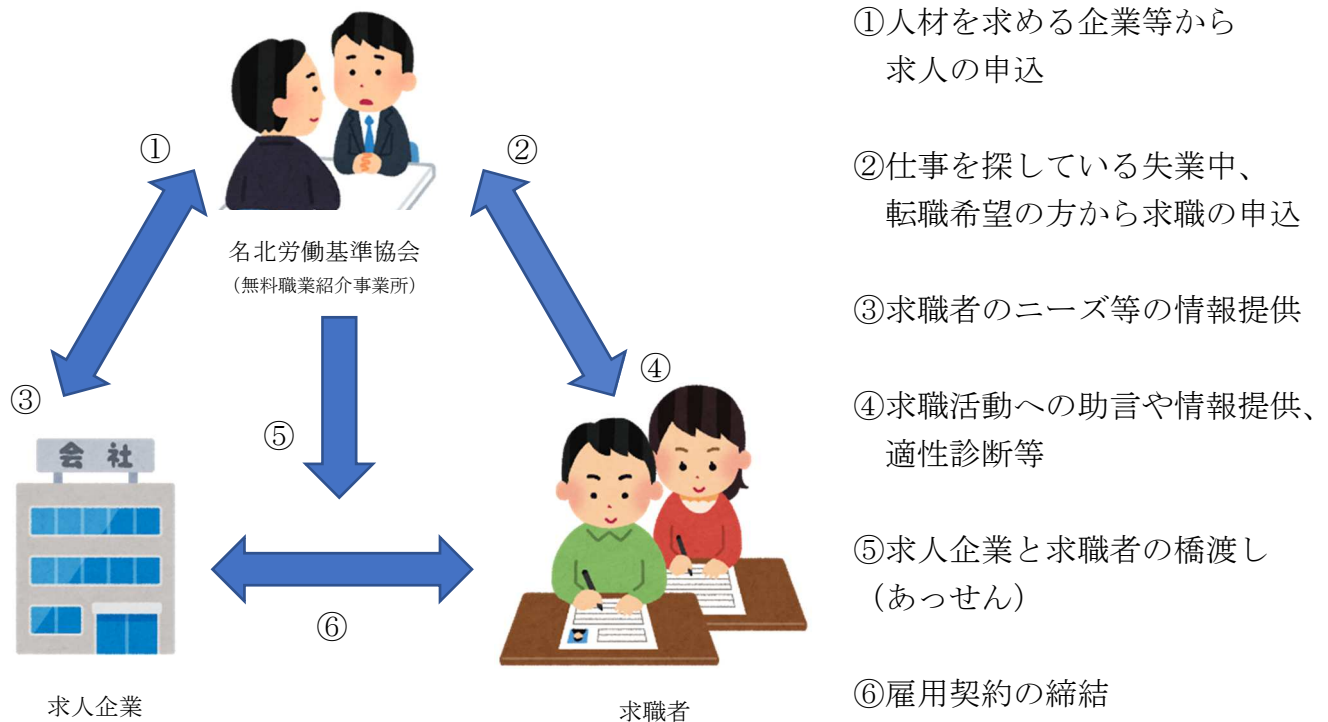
①

②

名北労働基準協会
（無料職業紹介事業所）

③

④

⑤

会 社

⑥

求人企業

求職者

①人材を求める企業等から求人の申込

②仕事を探している失業中、転職希望の方から求職の申込

③求職者のニーズ等の情報提供

④求職活動への助言や情報提供、適性診断等

⑤求人企業と求職者の橋渡し（あっせん）

⑥雇用契約の締結